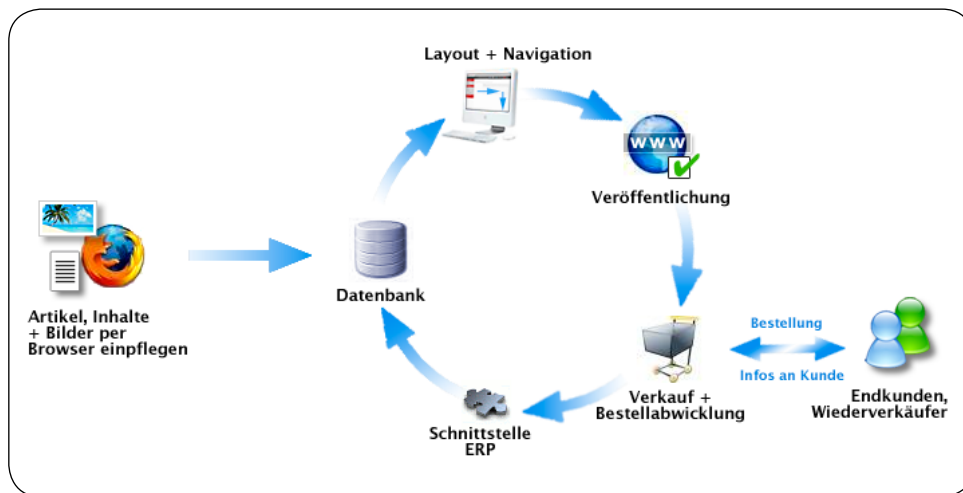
Layout + Navigation

WWW

Veröffentlichung

Artikel, Inhalte + Bilder per Browser einpflegen

Datenbank

Bestellung

Infos an Kunde

Verkauf + Bestellabwicklung

Endkunden, Wiederverkäufer

Schnittstelle ERP